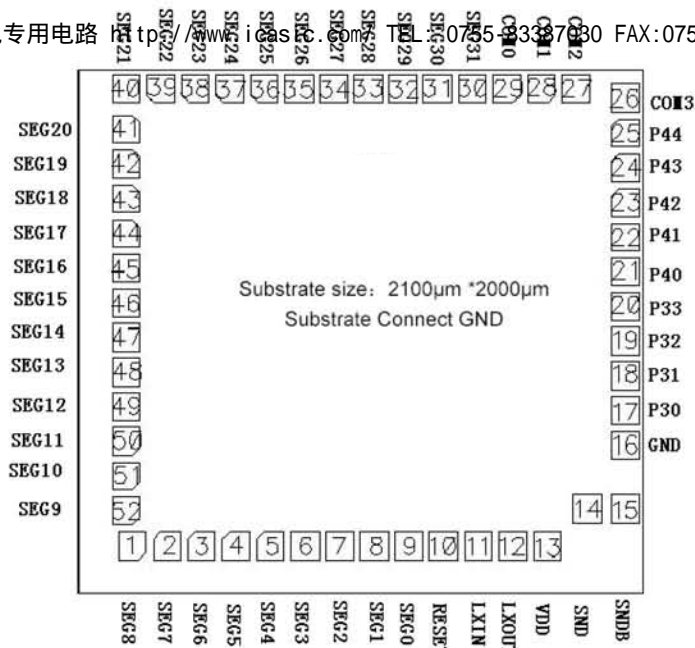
专用电路 http://www.icasic.com/ TEL:0755-83337030 FAX:075

SEG21 SEG22 SEG23 SEG24 SEG25 SEG26 SEG27 SEG28 SEG29 SEG30 SEG31 COM0 COM1 COM2

40 39 38 37 36 35 34 33 32 31 30 29 28 27

26 COM3
25 P44
24 P43
23 P42
22 P41
21 P40
20 P33
19 P32
18 P31
17 P30
16 GND
15
14

SEG20 41
SEG19 42
SEG18 43
SEG17 44
SEG16 45
SEG15 46
SEG14 47
SEG13 48
SEG12 49
SEG11 50
SEG10 51
SEG9 52

Substrate size: 2100μm *2000μm
Substrate Connect GND

1 2 3 4 5 6 7 8 9 10 11 12 13

SEG8 SEG7 SEG6 SEG5 SEG4 SEG3 SEG2 SEG1 SEG0 RESET LXIN LXOUT VDD SND SNDB